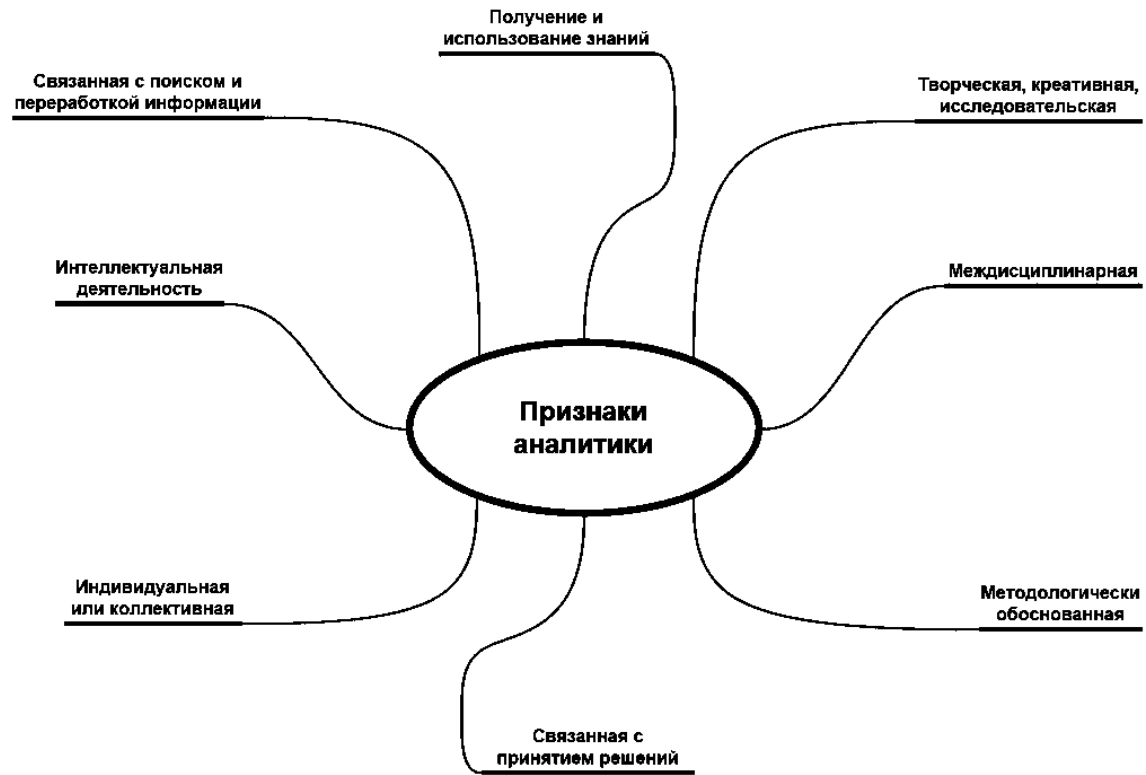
Получение и использование знаний

Связанная с поиском и переработкой информации

Творческая, креативная, исследовательская

Интеллектуальная деятельность

Междисциплинарная

Признаки аналитики

Индивидуальная или коллективная

Методологически обоснованная

Связанная с принятием решений